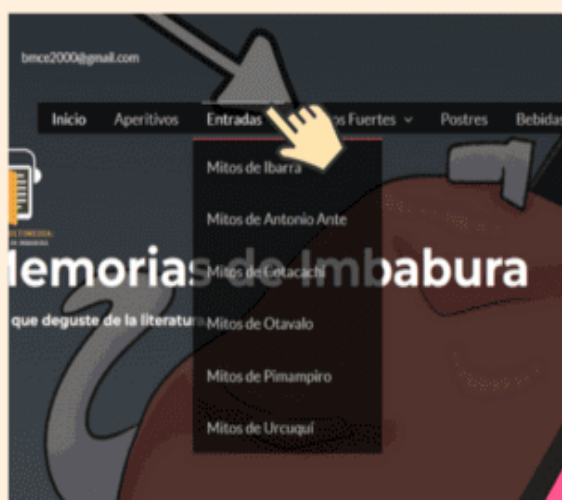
bmce2000@gmail.com

Inicio Aperitivos Entradas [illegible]os Fuertes Postres Bebidas

Mitos de Ibarra
Mitos de Antonio Ante
Mitos de Cotacachi
Mitos de Otavalo
Mitos de Pimampiro
Mitos de Urcuquí

Memorias de Imbabura

que deguste de la literatu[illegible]